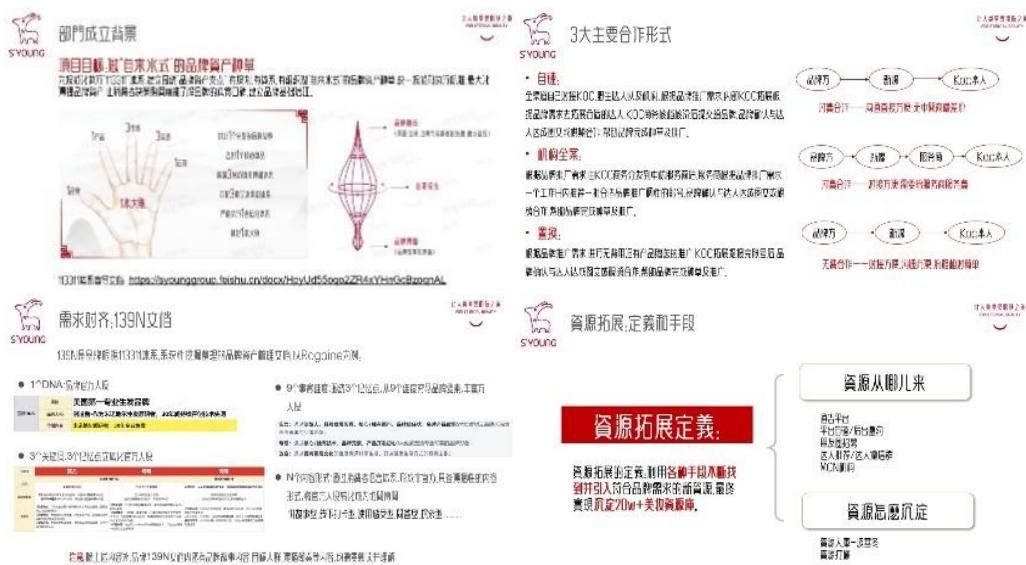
S'YOUNG

部門成立背景

項目目標:擬"自來水式"的品牌資产种草

1331

1:1 大魚

133110案例分享 https://syounggroup.feishu.cn/docx/HzyUd55oqo2ZR4xYHnGcBzoqnAL

S'YOUNG

3大主要合作形式

• 自建:

• 机构全案:

• 置换:

品牌方 → 渠道 → KOC本人

品牌方 → 渠道 → 服务商 → KOC本人

品牌方 → 渠道 → KOC本人

S'YOUNG

需求对齐:139N文档

• 1个DNA:品牌的人設

• 3个关注点

• 9个事件

• N个内容形式

S'YOUNG

資源拓展:定義和手段

資源拓展定義:

資源从哪儿来

資源怎麼沉淀